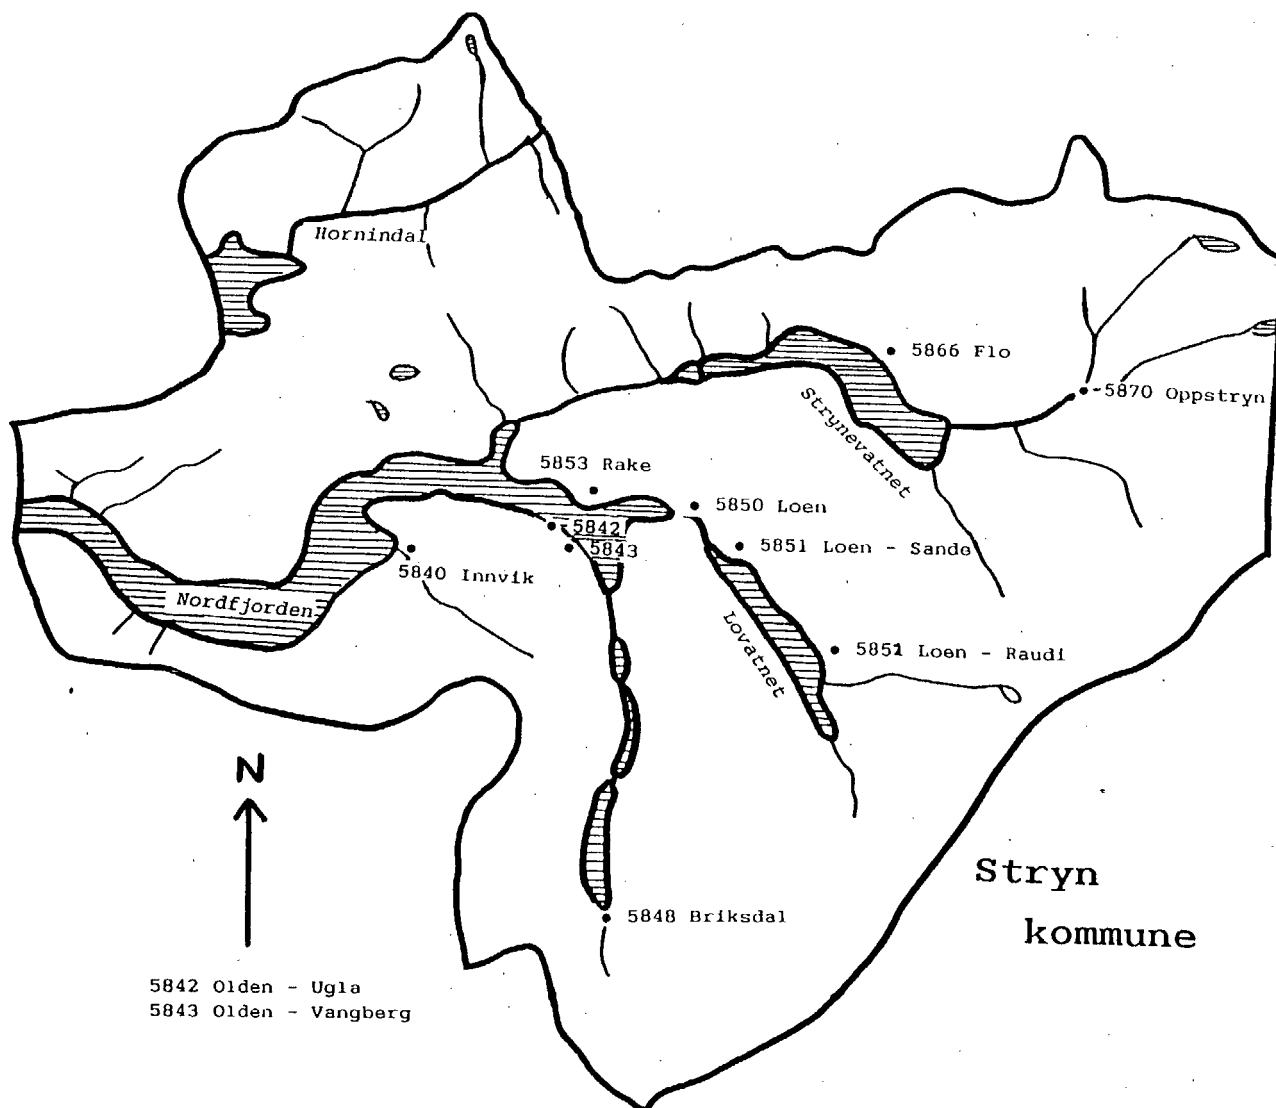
Hornindal

5866 Flo

5870 Oppstryn

Strynevatnet

5853 Rake

5850 Loen

5842

5843

5851 Loen - Sande

5840 Innvik

Nordfjorden

Lovatnet

5851 Loen - Raudi

N

Stryn

kommune

5848 Briksdal

5842 Olden - Ugla
5843 Olden - Vangberg